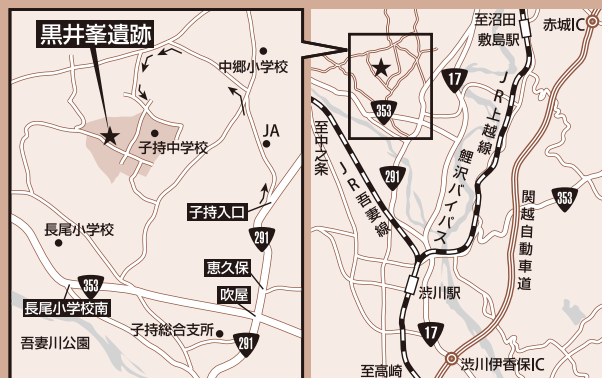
黒井峯遺跡

中郷小学校

JA

子持中学校

子持入口

長尾小学校

291

353

恵久保

長尾小学校南

吹屋

子持総合支所

吾妻川公園

291

至沼田

敷島駅

赤城IC

17

JR上越線

353

至中之条

291

鯉沢バイパス

JR吾妻線

関越自動車道

353

渋川駅

17

至高崎

渋川伊香保IC